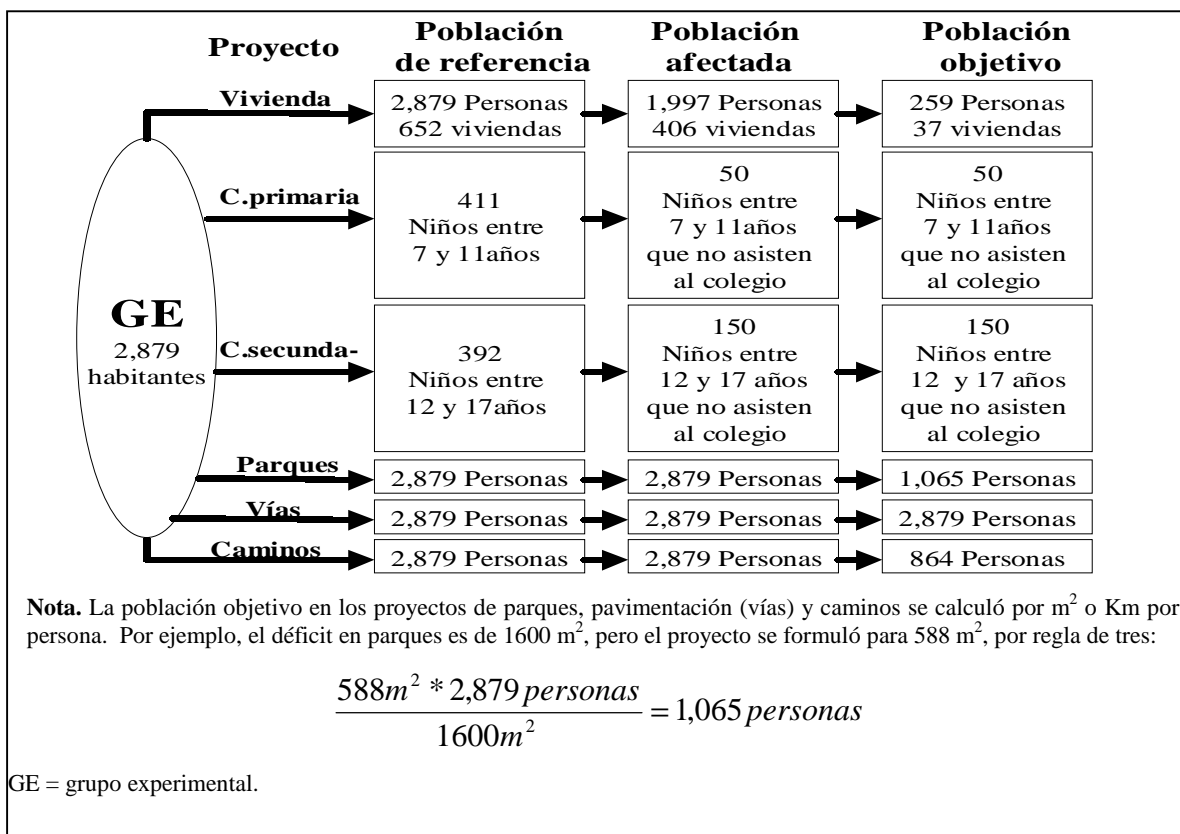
Proyecto

Población de referencia

Población afectada

Población objetivo

Vivienda

2,879 Personas
652 viviendas

1,997 Personas
406 viviendas

259 Personas
37 viviendas

C.primaria

411
Niños entre
7 y 11años

50
Niños entre
7 y 11años
que no asisten
al colegio

50
Niños entre
7 y 11años
que no asisten
al colegio

GE
2,879
habitantes

C.secunda-

392
Niños entre
12 y 17años

150
Niños entre
12 y 17 años
que no asisten
al colegio

150
Niños entre
12 y 17 años
que no asisten
al colegio

Parques

2,879 Personas

2,879 Personas

1,065 Personas

Vías

2,879 Personas

2,879 Personas

2,879 Personas

Caminos

2,879 Personas

2,879 Personas

864 Personas

**Nota.** La población objetivo en los proyectos de parques, pavimentación (vías) y caminos se calculó por $m^2$ o Km por persona. Por ejemplo, el déficit en parques es de 1600 $m^2$, pero el proyecto se formuló para 588 $m^2$, por regla de tres:

$\frac{588m^2 * 2,879\,personas}{1600m^2} = 1,065\,personas$

GE = grupo experimental.